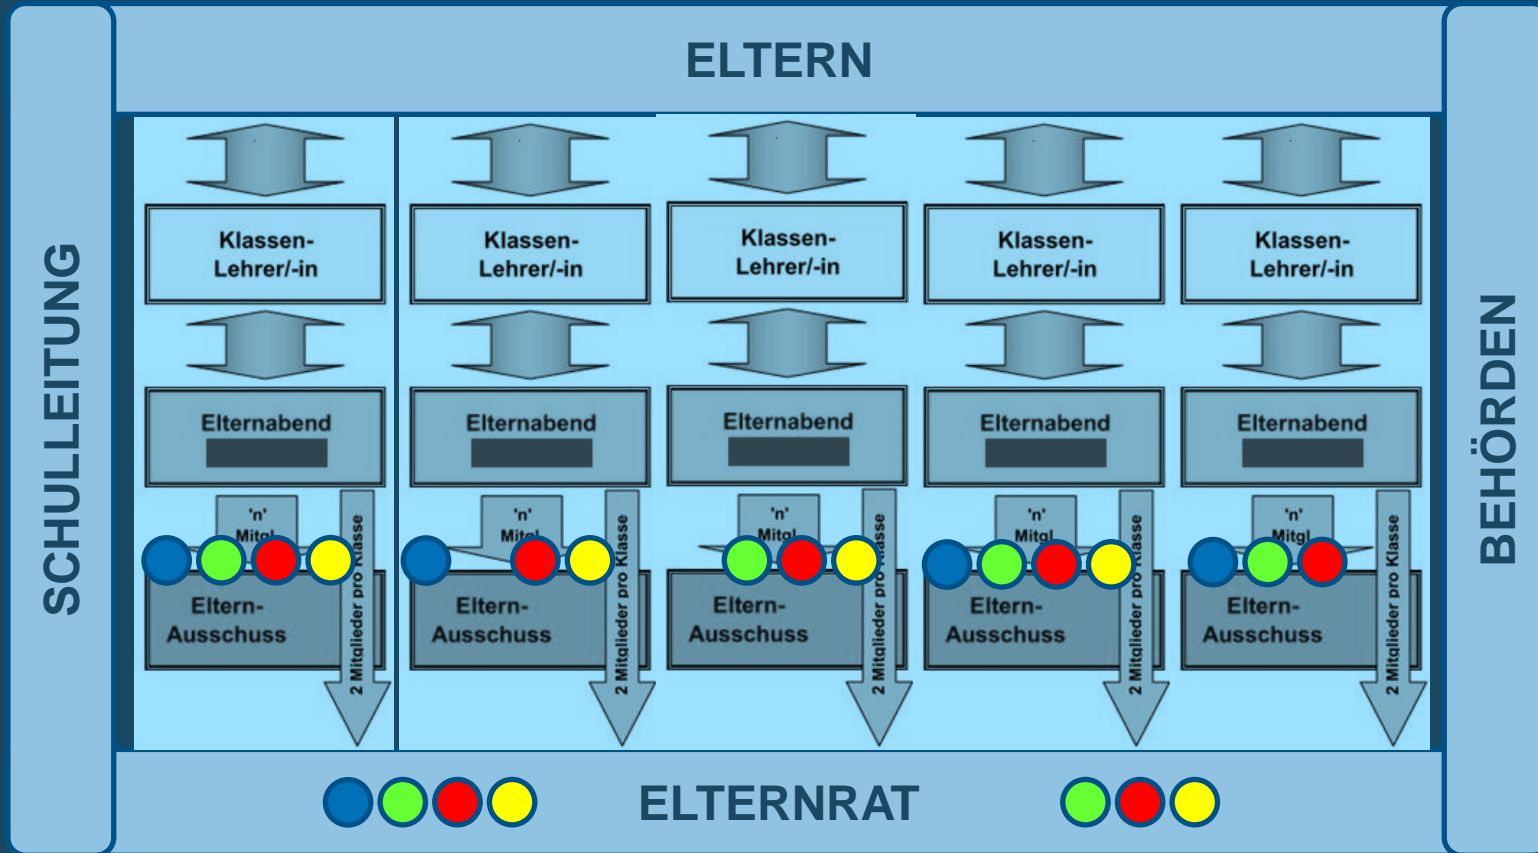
ELTERN

SCHULLEITUNG

BEHÖRDEN

Klassen-Lehrer/-in

Elternabend

'n' Mitgl

Eltern-Ausschuss

2 Mitglieder pro Klasse

Klassen-Lehrer/-in

Elternabend

'n' Mitgl

Eltern-Ausschuss

2 Mitglieder pro Klasse

Klassen-Lehrer/-in

Elternabend

'n' Mitgl

Eltern-Ausschuss

2 Mitglieder pro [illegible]

Klassen-Lehrer/-in

Elternabend

'n' Mitgl

Eltern-Ausschuss

2 Mitglieder pro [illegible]

Klassen-Lehrer/-in

Elternabend

'n' Mitgl

Eltern-Ausschuss

2 Mitglieder pro Klasse

ELTERNRAT